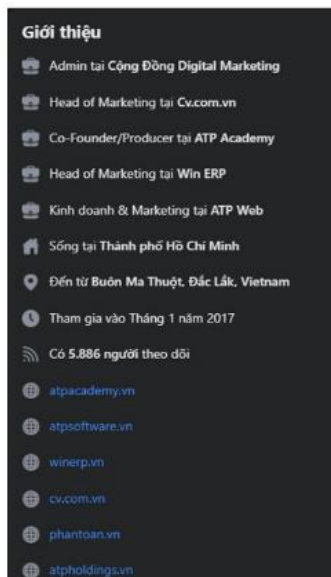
Giới thiệu

Admin tại Cộng Đồng Digital Marketing

Head of Marketing tại Cv.com.vn

Co-Founder/Producer tại ATP Academy

Head of Marketing tại Win ERP

Kinh doanh & Marketing tại ATP Web

Sống tại Thành phố Hồ Chí Minh

Đến từ Buôn Ma Thuột, Đắc Lắk, Vietnam

Tham gia vào Tháng 1 năm 2017

Có 5.886 người theo dõi

atpacademy.vn

atpsoftware.vn

winerp.vn

cv.com.vn

phantoan.vn

atpholdings.vn